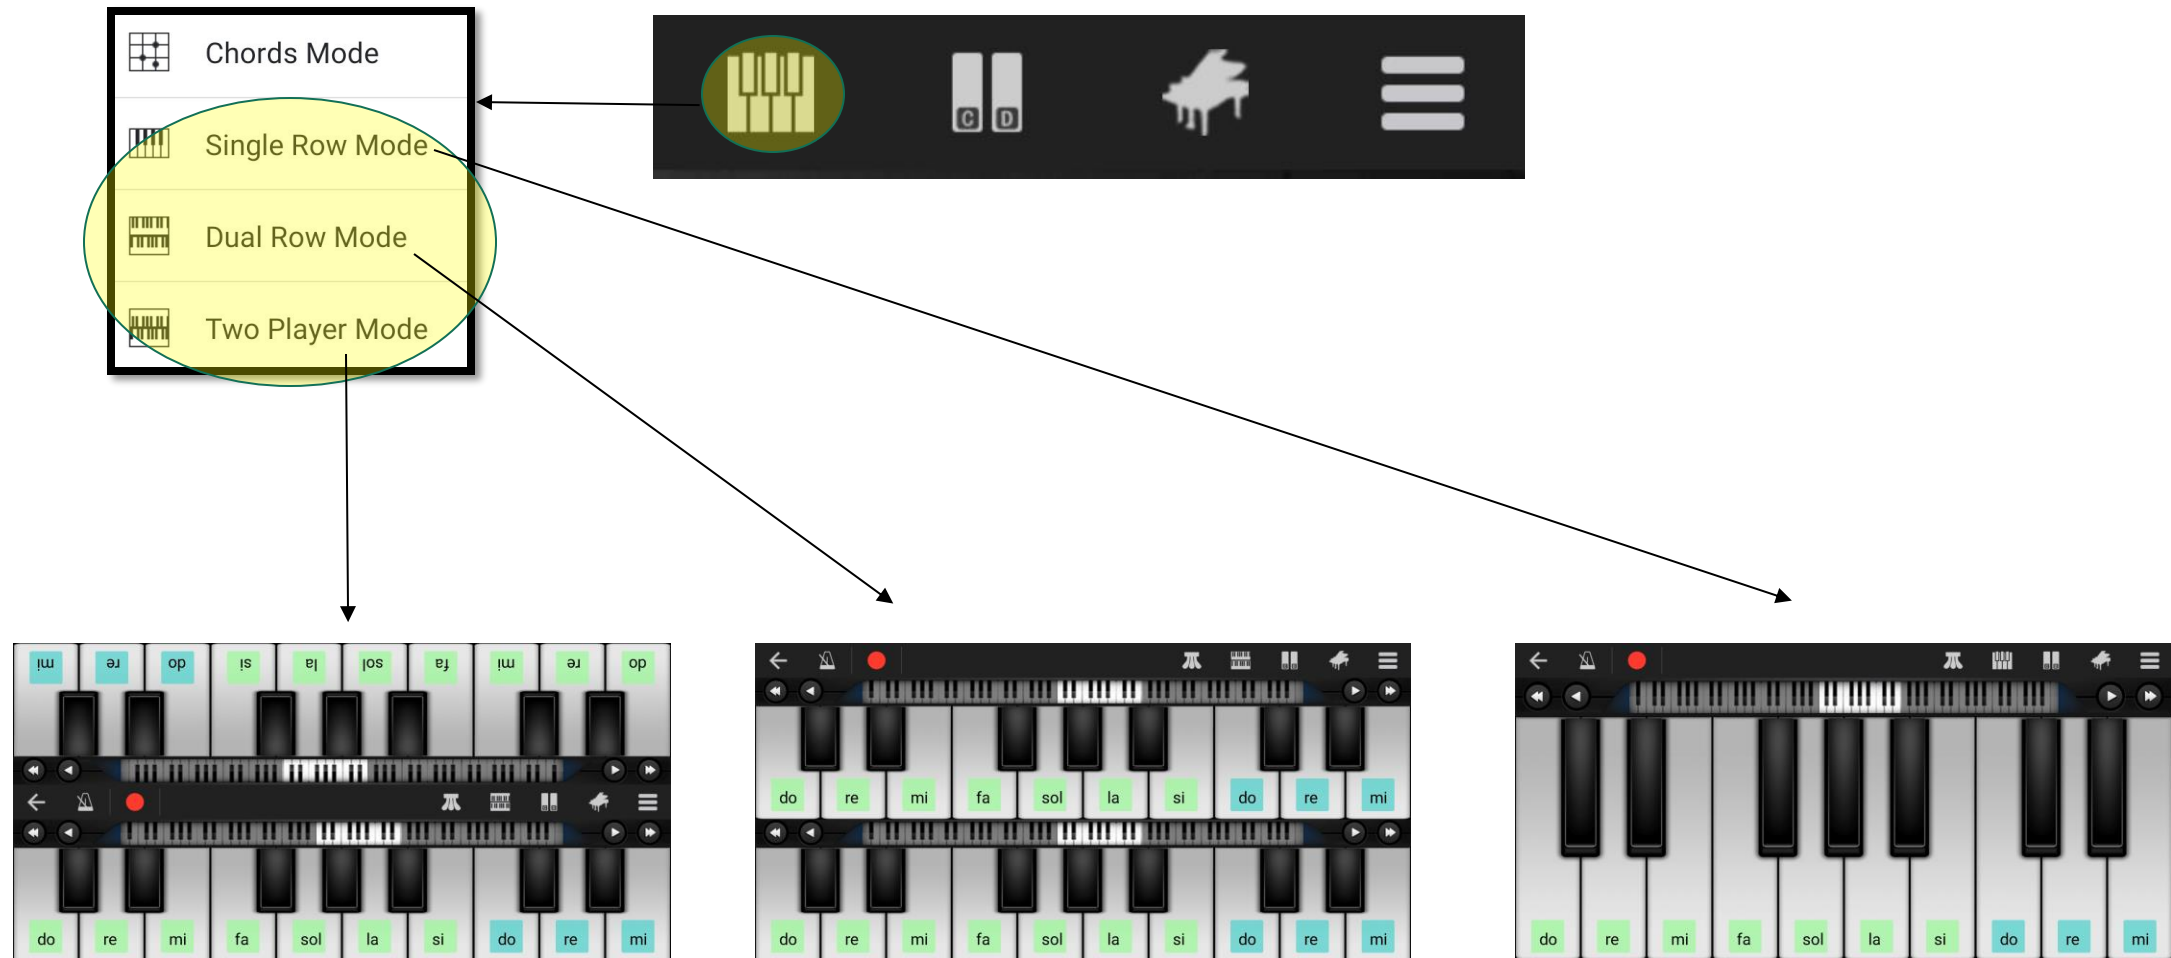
Chords Mode

Single Row Mode

Dual Row Mode

Two Player Mode

C D

mi re do si la sol fa mi re do

do re mi fa sol la si do re mi

do re mi fa sol la si do re mi

do re mi fa sol la si do re mi

do re mi fa sol la si do re mi